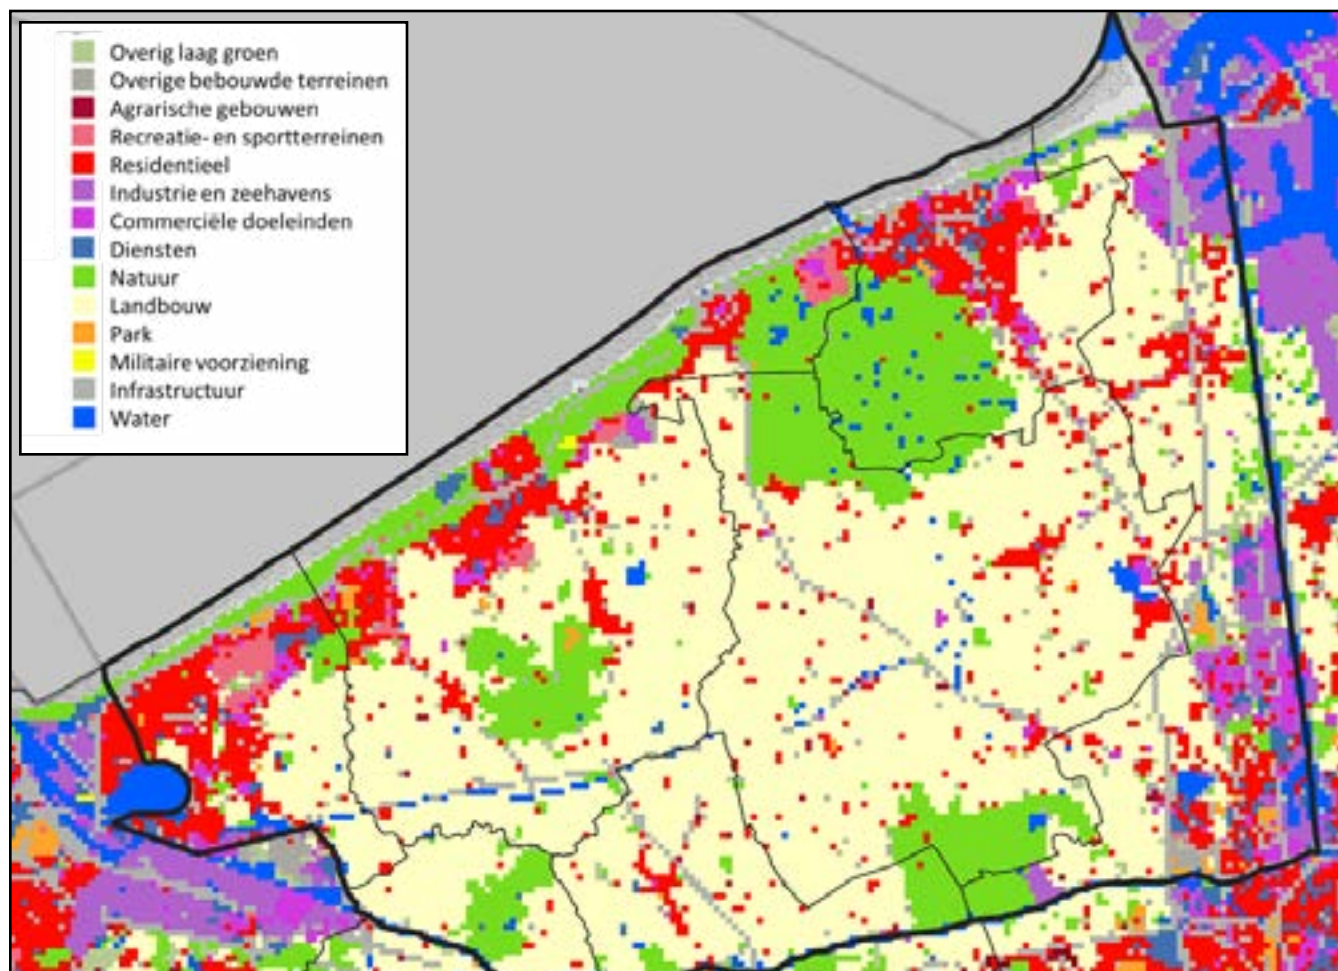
Overig laag groen
Overige bebouwde terreinen
Agrarische gebouwen
Recreatie- en sportterreinen
Residentieel
Industrie en zeehavens
Commerciële doeleinden
Diensten
Natuur
Landbouw
Park
Militaire voorziening
Infrastructuur
Water